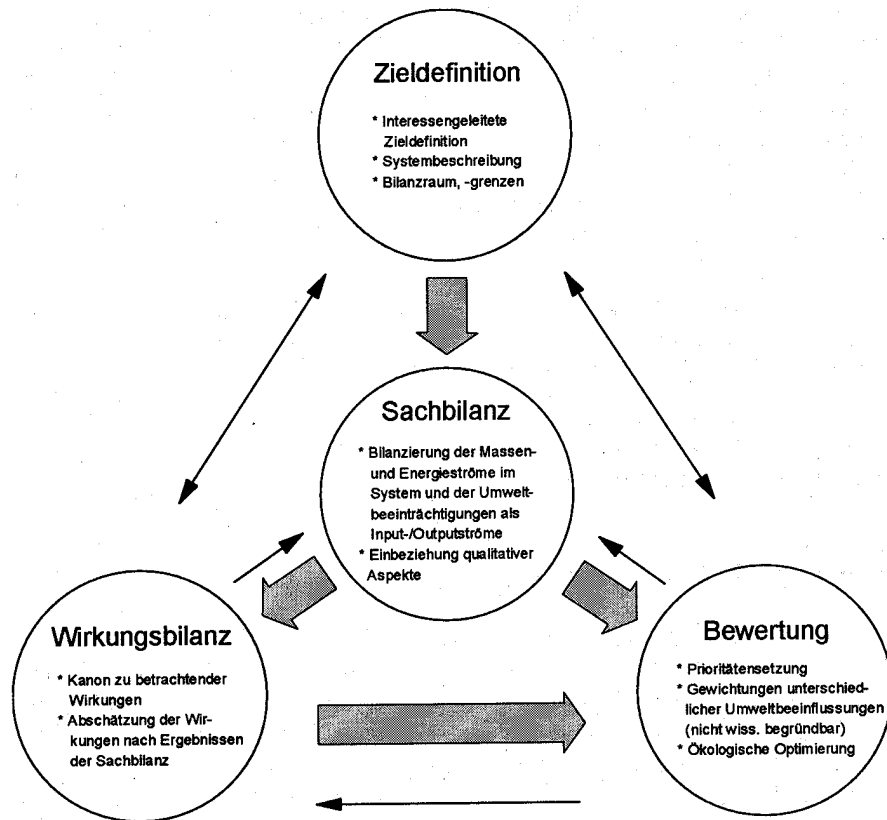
Zieldefinition

* Interessengeleitete Zieldefinition
* Systembeschreibung
* Bilanzraum, -grenzen

Sachbilanz

* Bilanzierung der Massen- und Energieströme im System und der Umweltbeeinträchtigungen als Input-/Outputströme
* Einbeziehung qualitativer Aspekte

Wirkungsbilanz

* Kanon zu betrachtender Wirkungen
* Abschätzung der Wirkungen nach Ergebnissen der Sachbilanz

Bewertung

* Prioritätensetzung
* Gewichtungen unterschiedlicher Umweltbeeinflussungen (nicht wiss. begründbar)
* Ökologische Optimierung